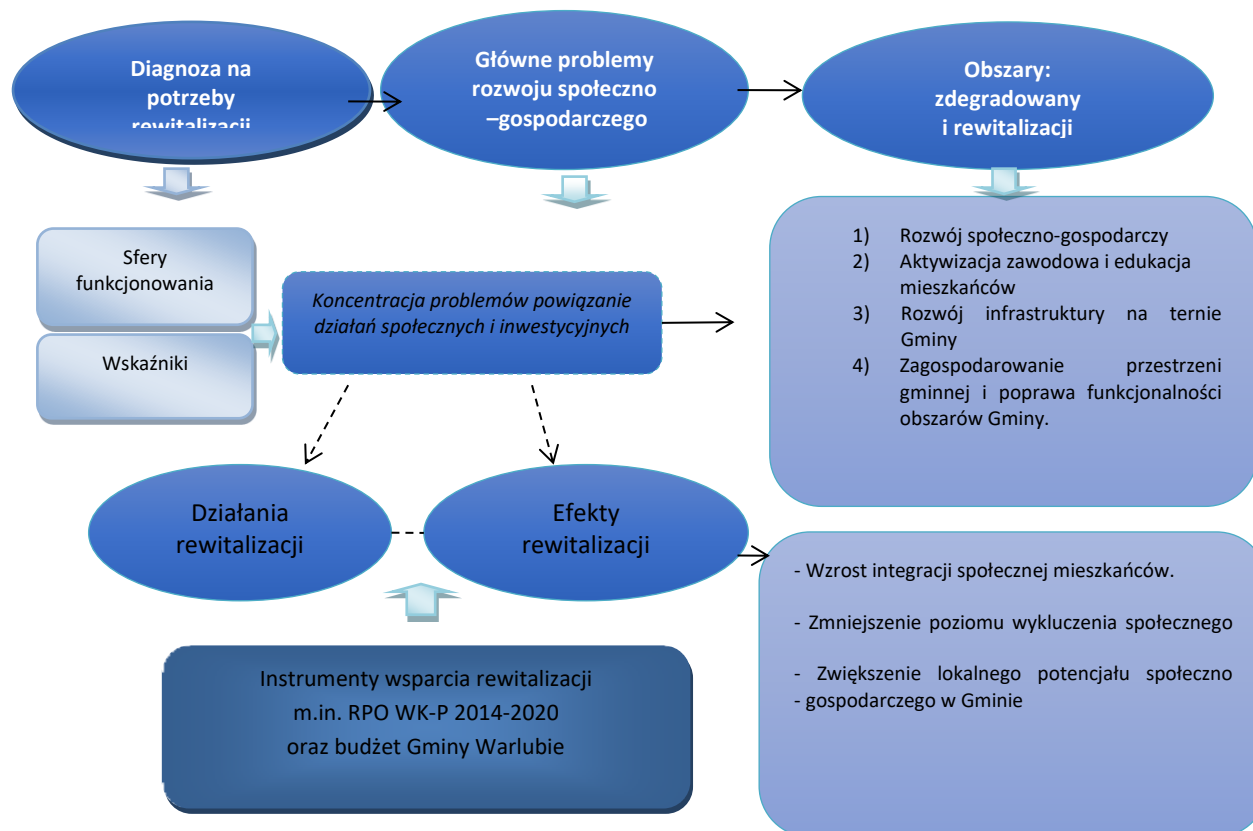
Diagnoza na potrzeby rewitalizacji

Główne problemy rozwoju społeczno –gospodarczego

Obszary: zdegradowany i rewitalizacji

Sfery funkcjonowania

Wskaźniki

Koncentracja problemów powiązanie działań społecznych i inwestycyjnych

1) Rozwój społeczno-gospodarczy
2) Aktywizacja zawodowa i edukacja mieszkańców
3) Rozwój infrastruktury na ternie Gminy
4) Zagospodarowanie przestrzeni gminnej i poprawa funkcjonalności obszarów Gminy.

Działania rewitalizacji

Efekty rewitalizacji

- Wzrost integracji społecznej mieszkańców.

- Zmniejszenie poziomu wykluczenia społecznego

- Zwiększenie lokalnego potencjału społeczno - gospodarczego w Gminie

Instrumenty wsparcia rewitalizacji m.in. RPO WK-P 2014-2020 oraz budżet Gminy Warlubie